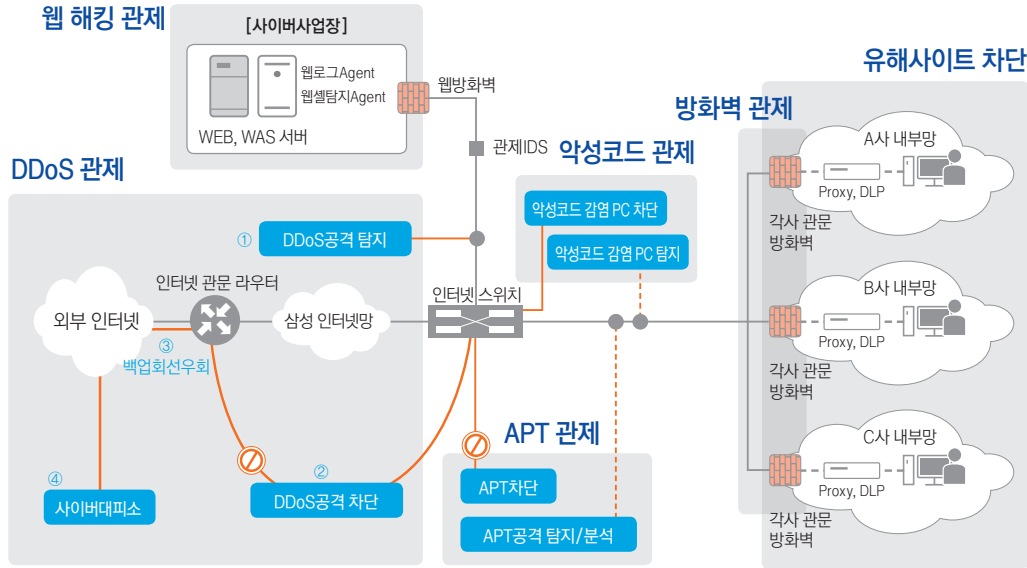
웹 해킹 관제

[사이버사업장]

웹로그Agent
웹셸탐지Agent

WEB, WAS 서버

웹방화벽

관제IDS

유해사이트 차단

방화벽 관제

A사 내부망

Proxy, DLP

각사 관문 방화벽

악성코드 관제

악성코드 감염 PC 차단

악성코드 감염 PC 탐지

DDoS 관제

① DDoS공격 탐지

인터넷 관문 라우터

외부 인터넷

삼성 인터넷망

인터넷 스위치

③ 백업회선우회

B사 내부망

Proxy, DLP

각사 관문 방화벽

APT 관제

④ 사이버대피소

② DDoS공격 차단

APT차단

APT공격 탐지/분석

C사 내부망

Proxy, DLP

각사 관문 방화벽